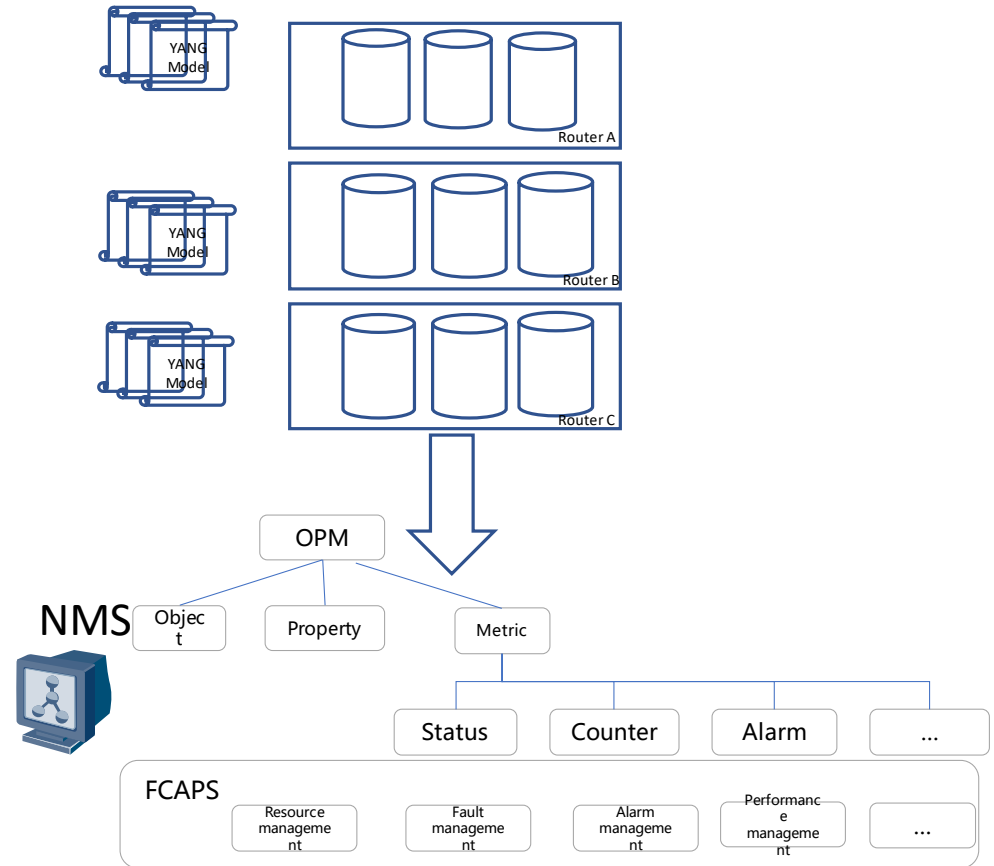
YANG Model

Router A

YANG Model

Router B

YANG Model

Router C

OPM

NMS

Object

Property

Metric

Status

Counter

Alarm

...

FCAPS

Resource management

Fault management

Alarm management

Performance management

...